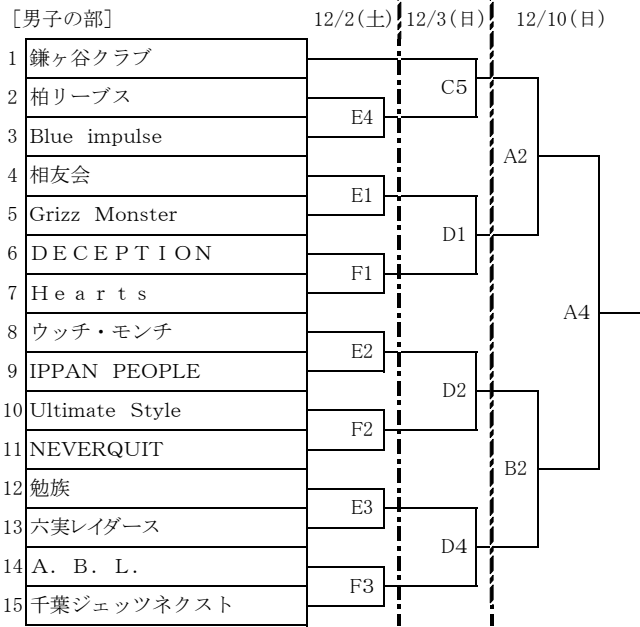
［男子の部］

12/2(土) 12/3(日) 12/10(日)

1 鎌ヶ谷クラブ
2 柏リーブス
3 Blue impulse
4 相友会
5 Grizz Monster
6 DECEPTION
7 Hearts
8 ウッチ・モンチ
9 IPPAN PEOPLE
10 Ultimate Style
11 NEVERQUIT
12 勉族
13 六実レイダース
14 A. B. L.
15 千葉ジェッツネクスト

E4
E1
F1
E2
F2
E3
F3

C5
D1
D2
D4

A2
B2

A4